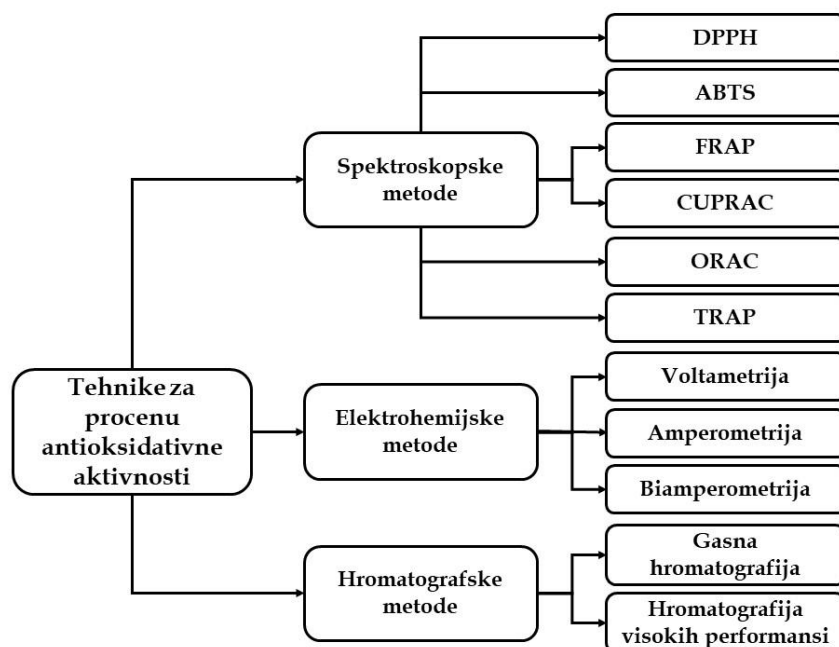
Tehnike za procenu antioksidativne aktivnosti

Spektroskopske metode

DPPH

ABTS

FRAP

CUPRAC

ORAC

TRAP

Elektrohemijske metode

Voltametrija

Amperometrija

Biamperometrija

Hromatografske metode

Gasna hromatografija

Hromatografija visokih performansi